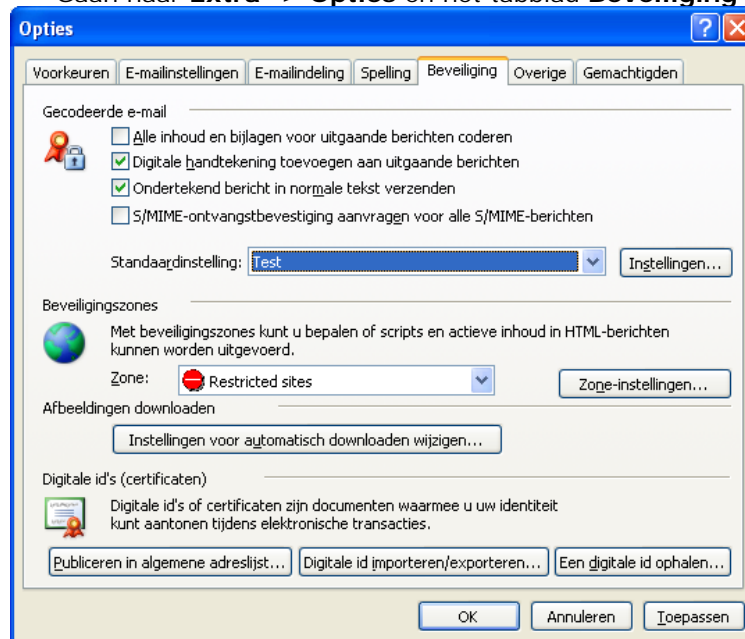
Gaan naar **Extra** → **Opties** en het tabblad **Beveiliging**

Opties

Voorkeuren | E-mailinstellingen | E-mailindeling | Spelling | Beveiliging | Overige | Gemachtigden

Gecodeerde e-mail

Alle inhoud en bijlagen voor uitgaande berichten coderen

Digitale handtekening toevoegen aan uitgaande berichten

Ondertekend bericht in normale tekst verzenden

S/MIME-ontvangstbevestiging aanvragen voor alle S/MIME-berichten

Standaardinstelling: Test

Instellingen...

Beveiligingszones

Met beveiligingszones kunt u bepalen of scripts en actieve inhoud in HTML-berichten kunnen worden uitgevoerd.

Zone: Restricted sites

Zone-instellingen...

Afbeeldingen downloaden

Instellingen voor automatisch downloaden wijzigen...

Digitale id's (certificaten)

Digitale id's of certificaten zijn documenten waarmee u uw identiteit kunt aantonen tijdens elektronische transacties.

Publiceren in algemene adreslijst... | Digitale id importeren/exporteren... | Een digitale id ophalen...

OK | Annuleren | Toepassen